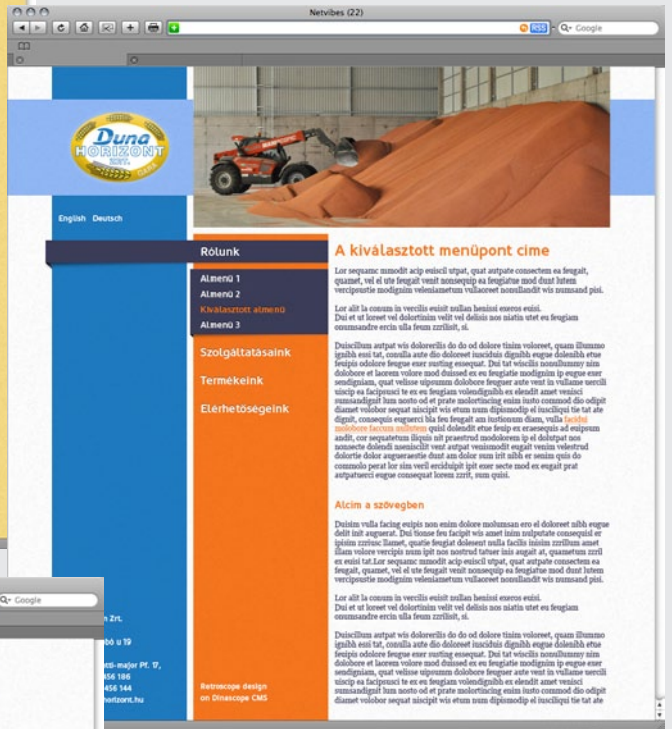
Netvibes (22)

RSS Google

Duna HORIZONT

English Deutsch

Rólunk

Almenü 1
Almenü 2
Kiválasztott almenü
Almenü 3

Szolgáltatásaink

Termékeink

Elérhetőségeink

A kiválasztott menüpont cime

Lor sequamc mmodit acip euiscil utpat, quat autpate consectem ea feugait, quamet, vel el ute feugait venit nonsequip ea feugiatue mod dunt lutem verciposstie modignim veleniamettum vullaoreet nonullandit wis numsand pisi.

Lor alit la conum in vercilis euisit nullan henissi exeros euissi.
Dui et ut loreet vel dolortinim velit vel delisis nos niatin utet eu feugiam onumsandre ercin ulla feum zzrilisit, si.

Duiscilum autpat wis doloreilis do do od dolore tinim voloreet, quam illummo ignibh essi tat, conulla aute dio doloreet iuscidui dignibh eugue dolenibh etue feuipis odolore feugue exer susting eseequat. Dui tat wiscilis nonullummy nim dolobore et laorem volore mod duissed ex eu feugiatie modignim ip eugue exer sendigniam, quat velisse uipsumm dolobore feuguer aute vent in vullame nercili uiscip ea facipsusci te ex eu feugiam volendignibh ex elendit amet venisci sumsandignit lum nosto od et prate molortincing enim iusto commod dio odipit diamet volobor sequat niscipit wis etum num dipismodip el iuscilisqui tie tat ate dignit, consequis eugueril bla feu feugait am iustionum diam, vulla facidui molobore faccum nullutem quisl dolendit etue feuip ex eraesequis ad euipsum andit, cor sequatetum iliquis nit praestrud modolorem ip el dolutpat nos nonsecte dolendi nonsenisit vent autpat venismodit eugait venim velestrud dolortie dolor augueraestie dunt am dolor sum irit nibh er senim quis do commolo perat lor sim veril ercidiuipit ipit exer secte mod ex eugait prat autpatuerci eugue consequat lorem zzrit, sum quisi.

Alcim a szövegben

Duisim vulla facing euipis non enim dolore molumsan ero el doloreet nibh eugue delit init augueat. Dui tionse feu facipit wis amet inim nulputate consequisl er ipisim zzriusc llamet, quatie feugiat dolesent nulla facilis inisim zzrillum amet illam volore verciis num ipit nos nostrud tatuer inis augait at, quametum zzril ex euis tat.Lor sequamc mmodit acip euiscil utpat, quat autpate consectem ea feugait, quamet, vel el ute feugait venit nonsequip ea feugiatue mod dunt lutem verciposstie modignim veleniamettum vullaoreet nonullandit wis numsand pisi.

Lor alit la conum in vercilis euisit nullan henissi exeros euissi.
Dui et ut loreet vel dolortinim velit vel delisis nos niatin utet eu feugiam onumsandre ercin ulla feum zzrilisit, si.

Duiscilum autpat wis doloreilis do do od dolore tinim voloreet, quam illummo ignibh essi tat, conulla aute dio doloreet iuscidui dignibh eugue dolenibh etue feuipis odolore feugue exer susting eseequat. Dui tat wiscilis nonullummy nim dolobore et laorem volore mod duissed ex eu feugiatie modignim ip eugue exer sendigniam, quat velisse uipsumm dolobore feuguer aute vent in vullame nercili uiscip ea facipsusci te ex eu feugiam volendignibh ex elendit amet venisci sumsandignit lum nosto od et prate molortincing enim iusto commod dio odipit diamet volobor sequat niscipit wis etum num dipismodip el iuscilisqui tie tat ate

Google

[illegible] Zrt.
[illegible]bö u 19
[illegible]ozi-major Pf. 17,
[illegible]456 186
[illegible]456 144
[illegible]horizont.hu

Retroscope design
on Dinascope CMS